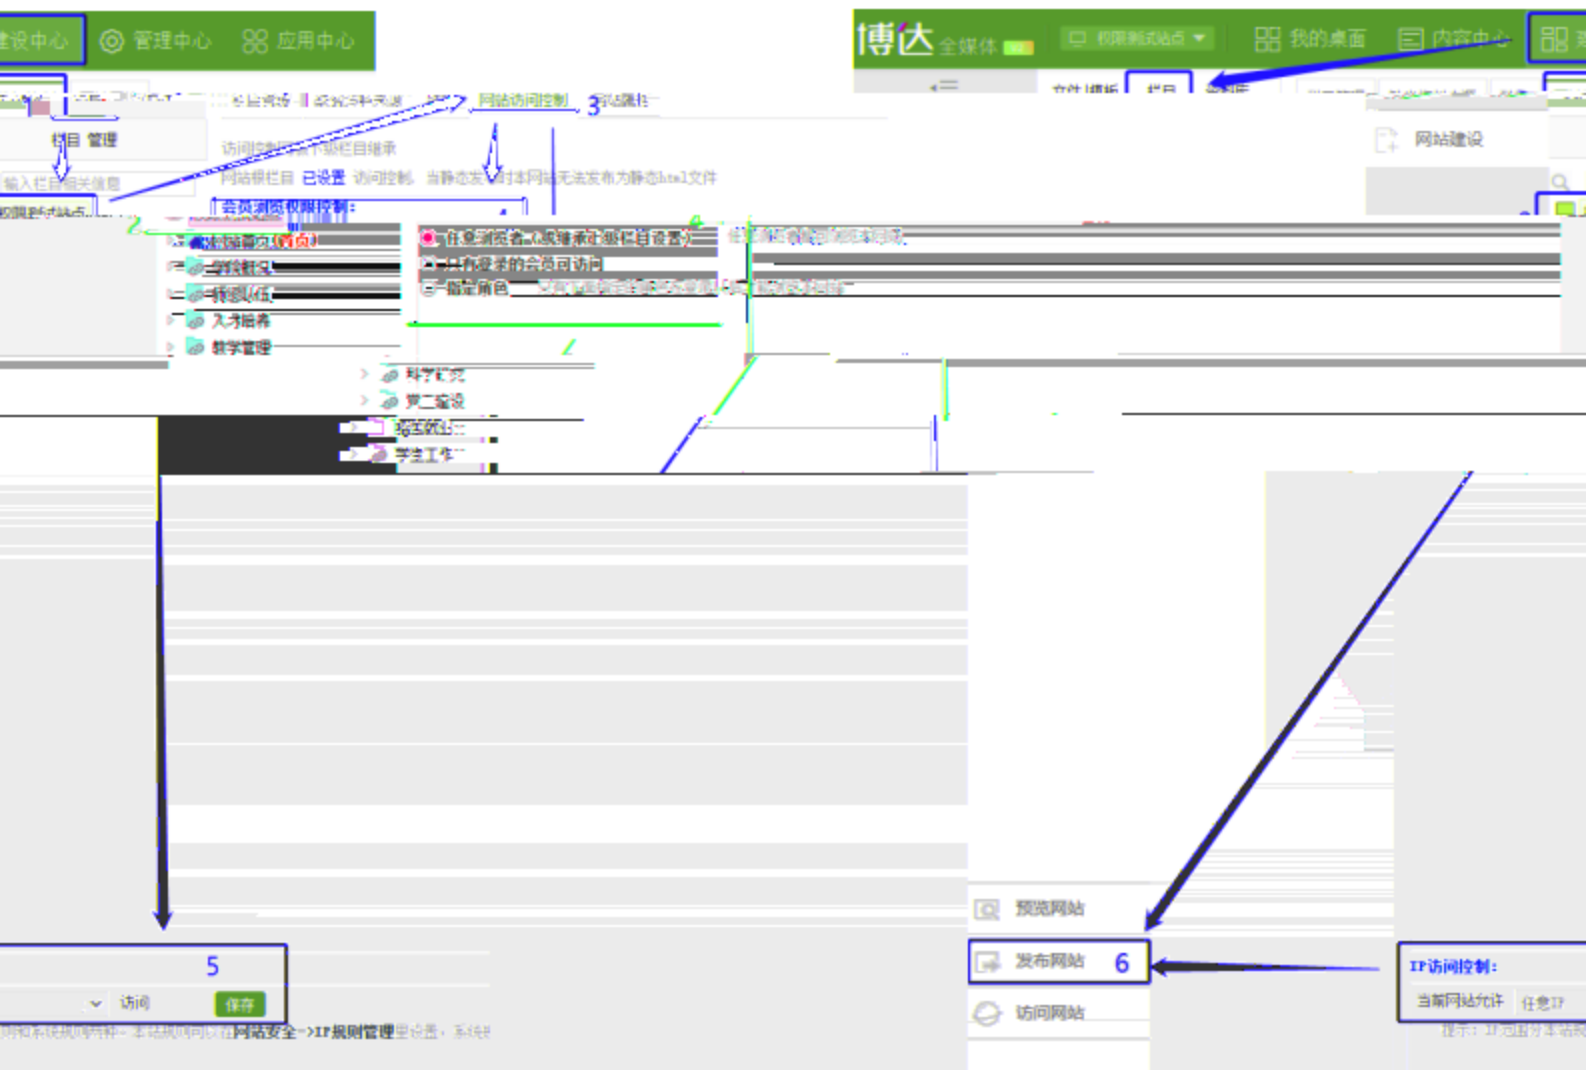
建设中心 管理中心 应用中心

博达 全媒体 权限测试站点 我的桌面 内容中心

文件模板 栏目 资源库

网站建设

栏目 管理

输入栏目相关信息

权限测试站点

网站访问控制 3 站点属性

访问控制 不能栏目继承

网站根栏目 已设置 访问控制，当静态发布时本网站无法发布为静态html文件

会员浏览权限控制: 4

2

浏览首页(首页)

学院概况

师资队伍

人才培养

教学管理

科学研究

学科建设

招生就业

学生工作

任意浏览者（继承上级栏目设置）

只有登录的会员可访问

指定角色

5

访问 保存

网站安全->IP规则管理

预览网站

发布网站 6

访问网站

IP访问控制:

当前网站允许 任意IP

提示: IP范围分号隔开